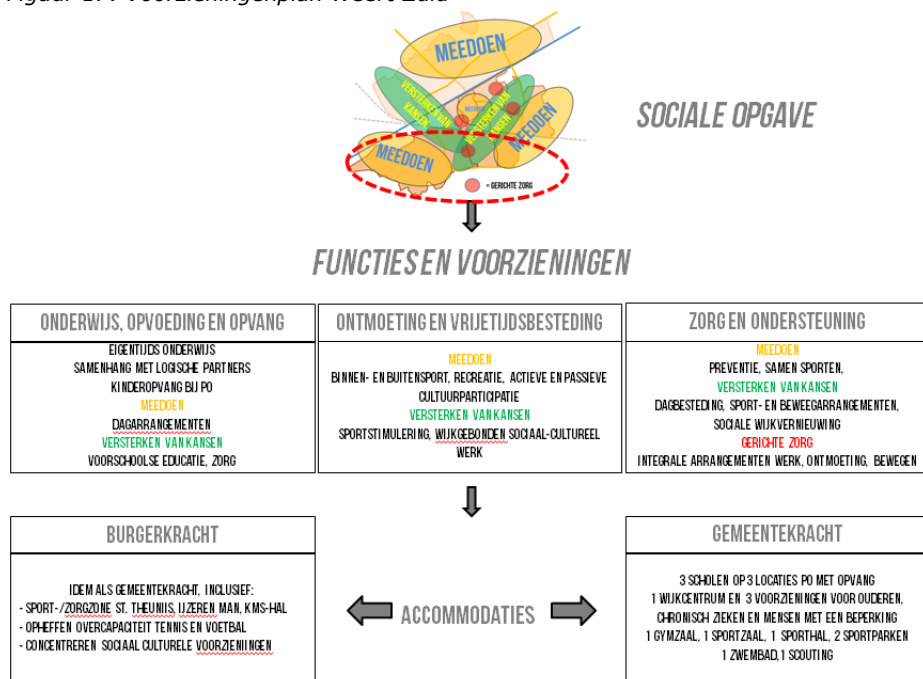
Figuur 1.4 Voorzieningenplan Woert Zuid

MEEDOEN
VERSTERKEN VAN KANSEN
VERSTERKEN VAN KANSEN
MEEDOEN
MEEDOEN
= GERICHTE ZORG

SOCIALE OPGAVE

FUNCTIES EN VOORZIENINGEN

| ONDERWIJS, OPVOEDING EN OPVANG | ONTMOETING EN VRIJETIJDSBESTEDING | ZORG EN ONDERSTEUNING |
|---|---|---|
| EIGENTIJDS ONDERWIJS<br>SAMENHANG MET LOGISCHE PARTNERS<br>KINDEROPVANG BIJ PO<br>MEEDOEN<br>DAGARRANGEMENTEN<br>VERSTERKEN VAN KANSEN<br>VOORSCHOOLSE EDUCATIE, ZORG | MEEDOEN<br>BINNEN- EN BUITENSPORT, RECREATIE, ACTIEVE EN PASSIEVE CULTUURPARTICIPATIE<br>VERSTERKEN VAN KANSEN<br>SPORTSTIMULERING, WIJKGEBONDEN SOCIAAL-CULTUREEL WERK | MEEDOEN<br>PREVENTIE, SAMEN SPORTEN,<br>VERSTERKEN VAN KANSEN<br>DAGBESTEDING, SPORT- EN BEWEEGARRANGEMENTEN,<br>SOCIALE WIJKVERNIEUWING<br>GERICHTE ZORG<br>INTEGRALE ARRANGEMENTEN WERK, ONTMOETING, BEWEGEN |

BURGERKRACHT

IDEM ALS GEMEENTEKRACHT, INCLUSIEF:
- SPORT-/ZORGZONE ST. THEUNIS, IJZEREN MAN, KMS-HAL
- OPHEFFEN OVERCAPACITEIT TENNIS EN VOETBAL
- CONCENTREREN SOCIAAL CULTURELE VOORZIENINGEN

ACCOMMODATIES

GEMEENTEKRACHT

3 SCHOLEN OP 3 LOCATIES PO MET OPVANG
1 WIJKCENTRUM EN 3 VOORZIENINGEN VOOR OUDEREN, CHRONISCH ZIEKEN EN MENSEN MET EEN BEPERKING
1 GYMZAAL, 1 SPORTZAAL, 1 SPORTHAL, 2 SPORTPARKEN
1 ZWEMBAD, 1 SCOUTING